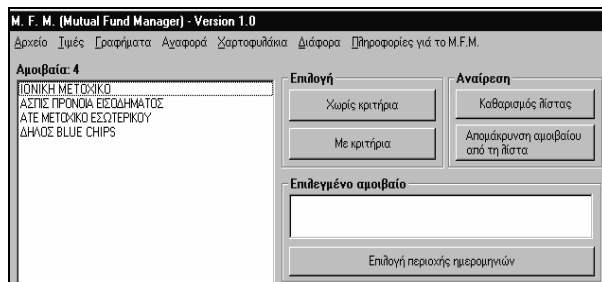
M. F. M. (Mutual Fund Manager) - Version 1.0

Αρχείο Τιμές Γραφήματα Αναφορά Χαρτοφυλάκια Διάφορα Πληροφορίες γιά το M.F.M.

Αμοιβαία: 4

ΙΟΝΙΚΗ ΜΕΤΟΧΙΚΟ
ΑΣΠΙΣ ΠΡΟΝΟΙΑ ΕΙΣΟΔΗΜΑΤΟΣ
ΑΤΕ ΜΕΤΟΧΙΚΟ ΕΣΩΤΕΡΙΚΟΥ
ΔΗΛΟΣ BLUE CHIPS

Επιλογή

Χωρίς κριτήρια

Με κριτήρια

Αναίρεση

Καθαρισμός λίστας

Απομάκρυνση αμοιβαίου από τη λίστα

Επιλεγμένο αμοιβαίο

Επιλογή περιοχής ημερομηνιών